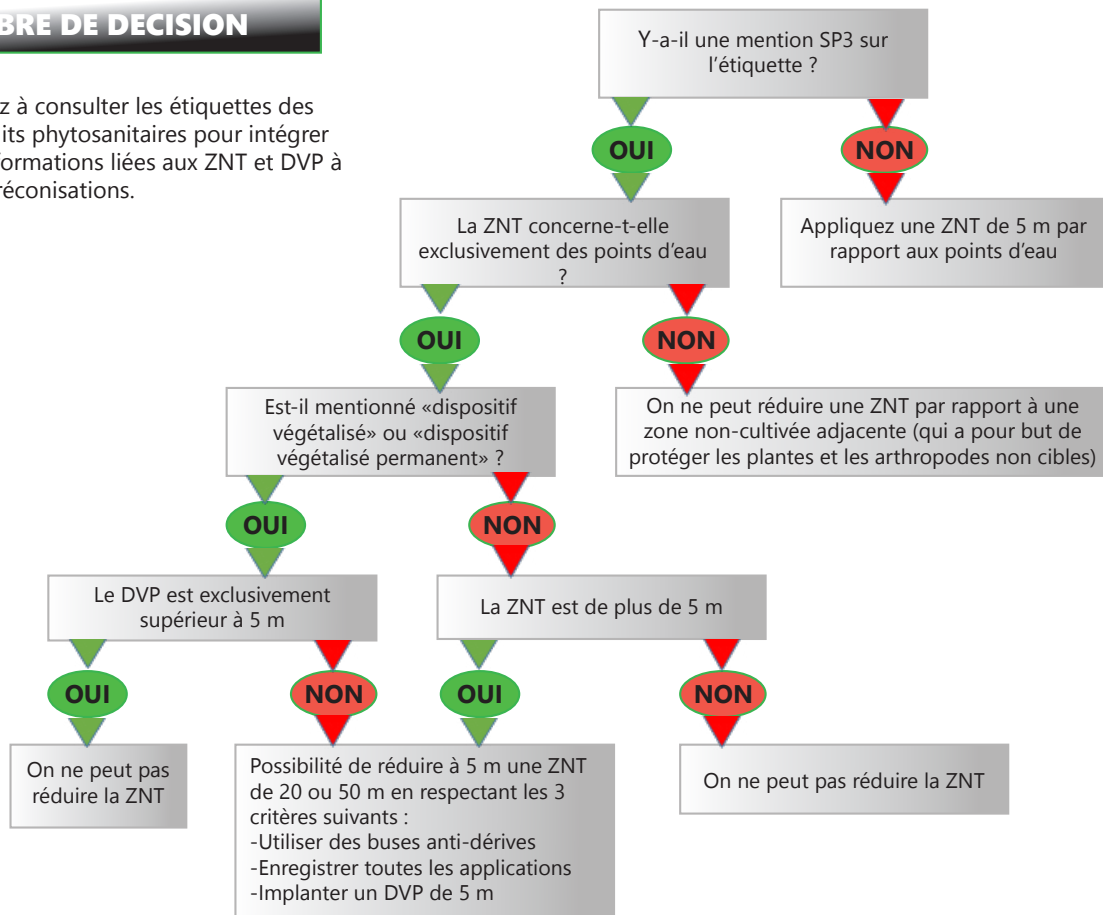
BRE DE DECISION

z à consulter les étiquettes des its phytosanitaires pour intégrer ormations liées aux ZNT et DVP à réconisations.

Y-a-il une mention SP3 sur l'étiquette ?

OUI

NON

La ZNT concerne-t-elle exclusivement des points d'eau ?

Appliquez une ZNT de 5 m par rapport aux points d'eau

OUI

NON

Est-il mentionné «dispositif végétalisé» ou «dispositif végétalisé permanent» ?

On ne peut réduire une ZNT par rapport à une zone non-cultivée adjacente (qui a pour but de protéger les plantes et les arthropodes non cibles)

OUI

NON

Le DVP est exclusivement supérieur à 5 m

La ZNT est de plus de 5 m

OUI

NON

OUI

NON

On ne peut pas réduire la ZNT

Possibilité de réduire à 5 m une ZNT de 20 ou 50 m en respectant les 3 critères suivants :
-Utiliser des buses anti-dérives
-Enregistrer toutes les applications
-Implanter un DVP de 5 m

On ne peut pas réduire la ZNT